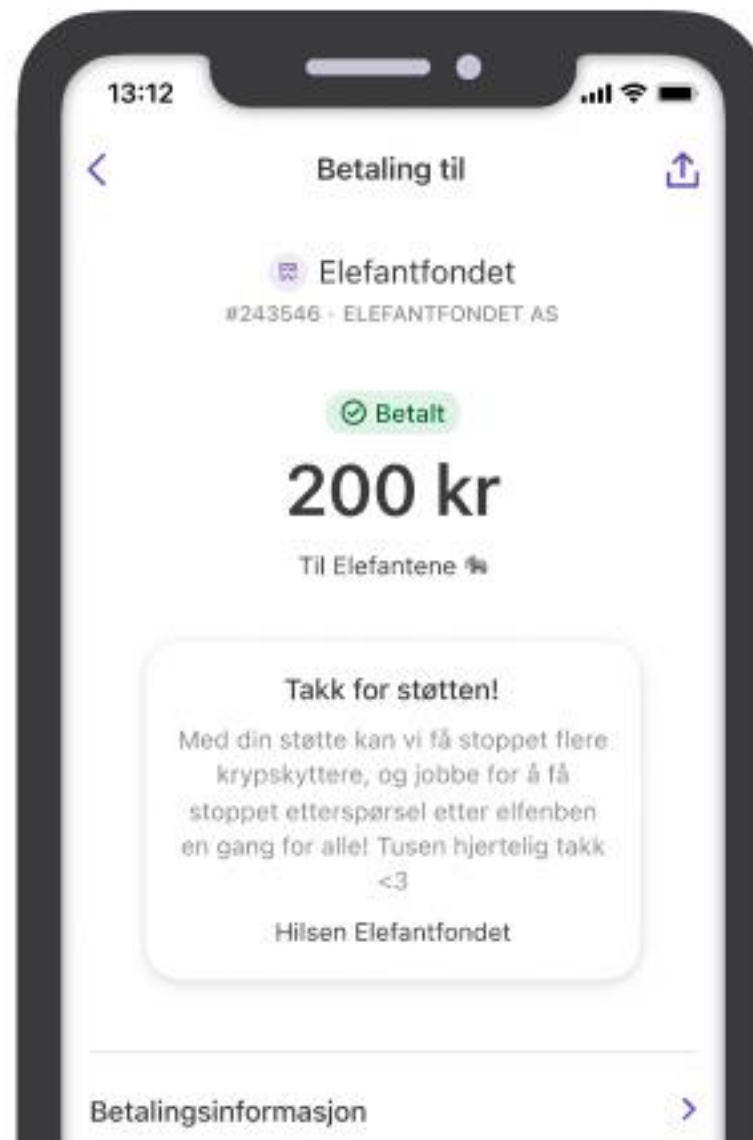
13:12

Betaling til

Elefantfondet
#243546 · ELEFANTFONDET AS

Betalt

200 kr

Til Elefantene 🐘

Takk for støtten!

Med din støtte kan vi få stoppet flere krypskyttere, og jobbe for å få stoppet etterspørsel etter elfenben en gang for alle! Tusen hjertelig takk <3

Hilsen Elefantfondet

Betalingsinformasjon